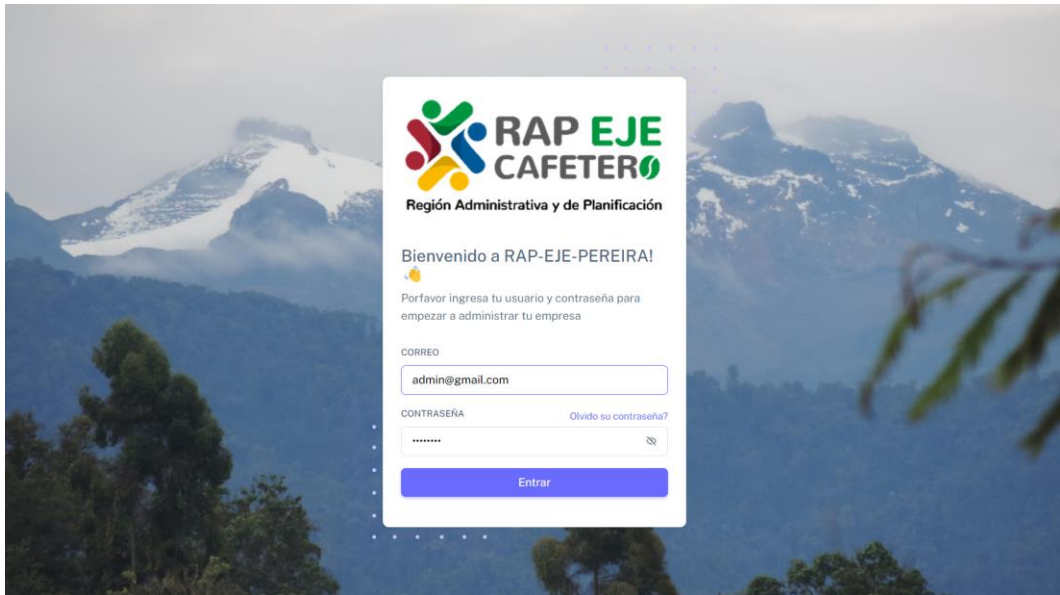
RAP EJE CAFETERO

Región Administrativa y de Planificación

Bienvenido a RAP-EJE-PEREIRA! 👋

Porfavor ingresa tu usuario y contraseña para empezar a administrar tu empresa

CORREO

admin@gmail.com

CONTRASEÑA

Olvido su contraseña?

••••••••

Entrar